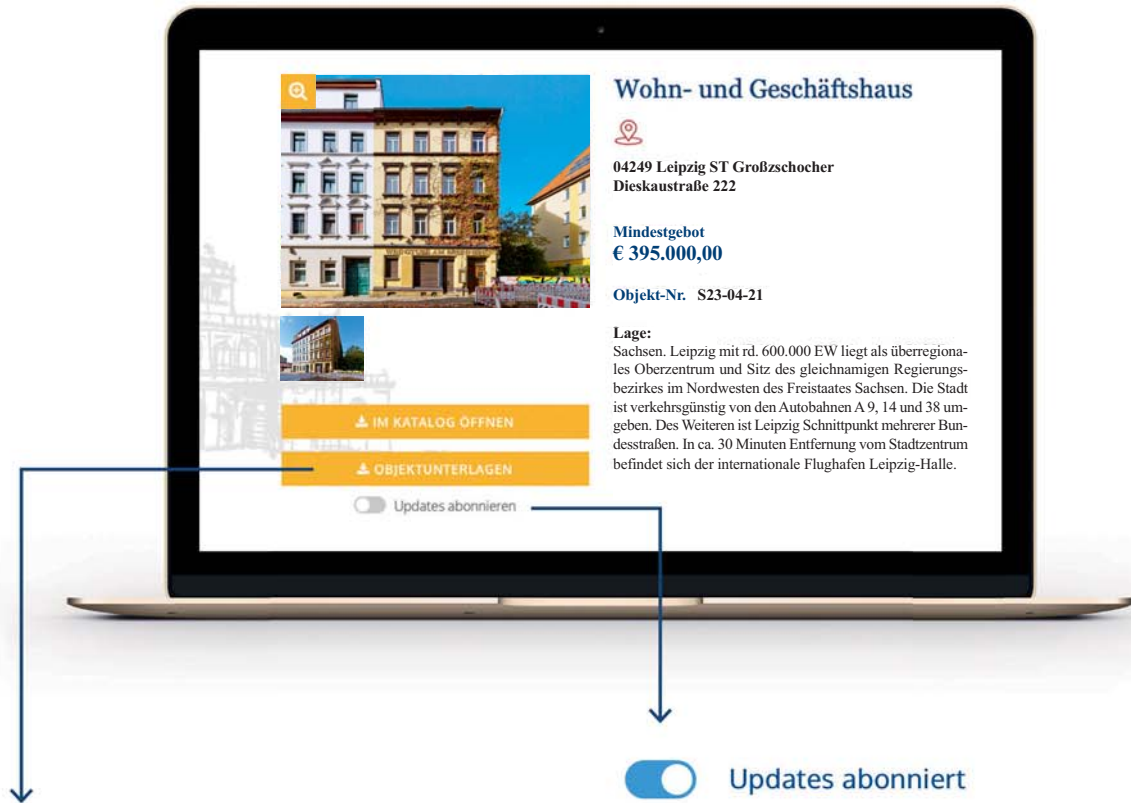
Wohn- und Geschäftshaus

04249 Leipzig ST Großzschocher
Dieskaustraße 222

Mindestgebot
€ 395.000,00

Objekt-Nr. S23-04-21

Lage:
Sachsen. Leipzig mit rd. 600.000 EW liegt als überregionales Oberzentrum und Sitz des gleichnamigen Regierungsbezirkes im Nordwesten des Freistaates Sachsen. Die Stadt ist verkehrsgünstig von den Autobahnen A 9, 14 und 38 umgeben. Des Weiteren ist Leipzig Schnittpunkt mehrerer Bundesstraßen. In ca. 30 Minuten Entfernung vom Stadtzentrum befindet sich der internationale Flughafen Leipzig-Halle.

IM KATALOG ÖFFNEN

OBJEKTUNTERLAGEN

Updates abonnieren

Updates abonniert